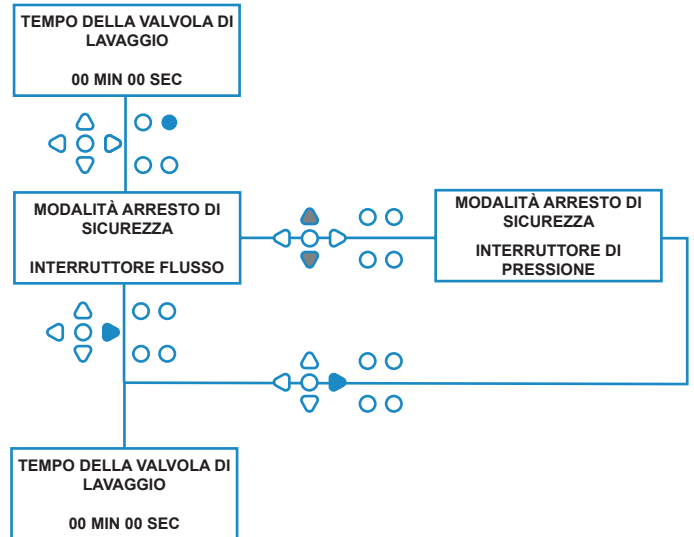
TEMPO DELLA VALVOLA DI LAVAGGIO

00 MIN 00 SEC

MODALITÀ ARRESTO DI SICUREZZA

INTERRUTTORE FLUSSO

MODALITÀ ARRESTO DI SICUREZZA

INTERRUTTORE DI PRESSIONE

TEMPO DELLA VALVOLA DI LAVAGGIO

00 MIN 00 SEC